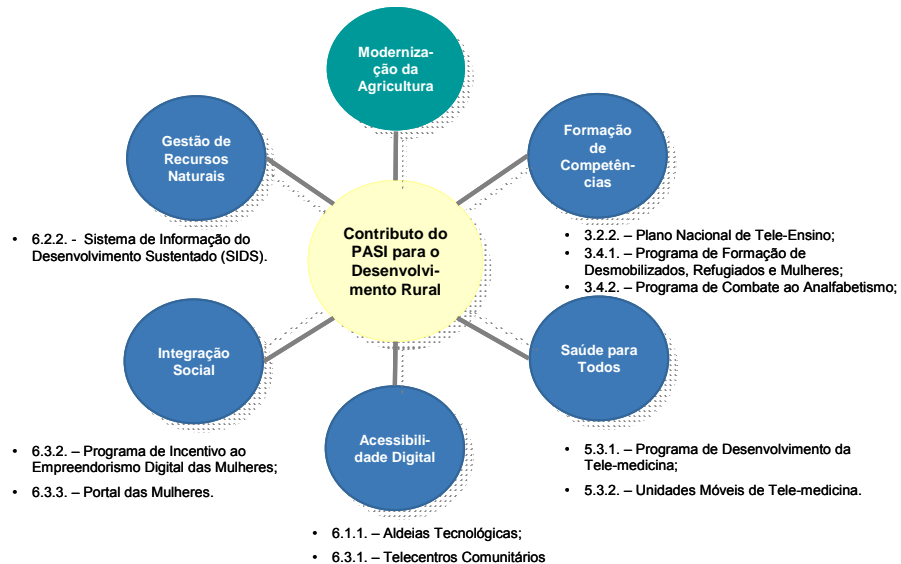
Modernização da Agricultura

Gestão de Recursos Naturais

Formação de Competências

Contributo do PASI para o Desenvolvimento Rural

• 6.2.2. - Sistema de Informação do Desenvolvimento Sustentado (SIDS).

• 3.2.2. – Plano Nacional de Tele-Ensino;
• 3.4.1. – Programa de Formação de Desmobilizados, Refugiados e Mulheres;
• 3.4.2. – Programa de Combate ao Analfabetismo;

Integração Social

Saúde para Todos

Acessibilidade Digital

• 6.3.2. – Programa de Incentivo ao Empreendorismo Digital das Mulheres;
• 6.3.3. – Portal das Mulheres.

• 5.3.1. – Programa de Desenvolvimento da Tele-medicina;
• 5.3.2. – Unidades Móveis de Tele-medicina.

• 6.1.1. – Aldeias Tecnológicas;
• 6.3.1. – Telecentros Comunitários